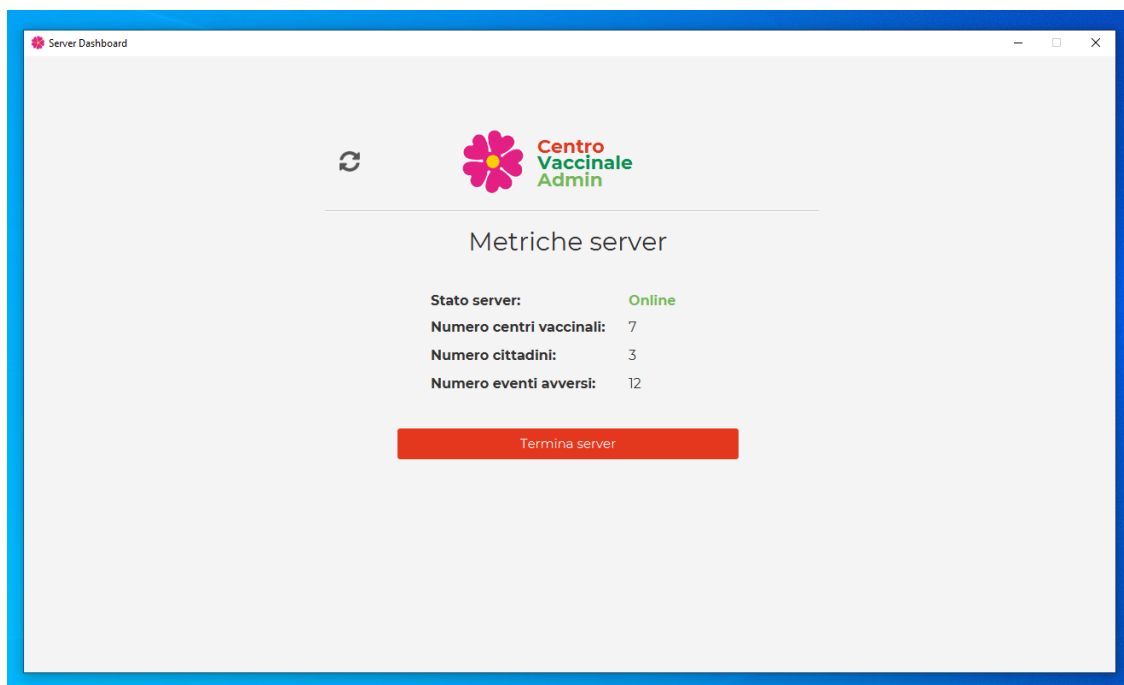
Server Dashboard

Centro
Vaccinale
Admin

Metriche server

| | |
|---|---|
| Stato server: | Online |
| Numero centri vaccinali: | 7 |
| Numero cittadini: | 3 |
| Numero eventi avversi: | 12 |

Termina server